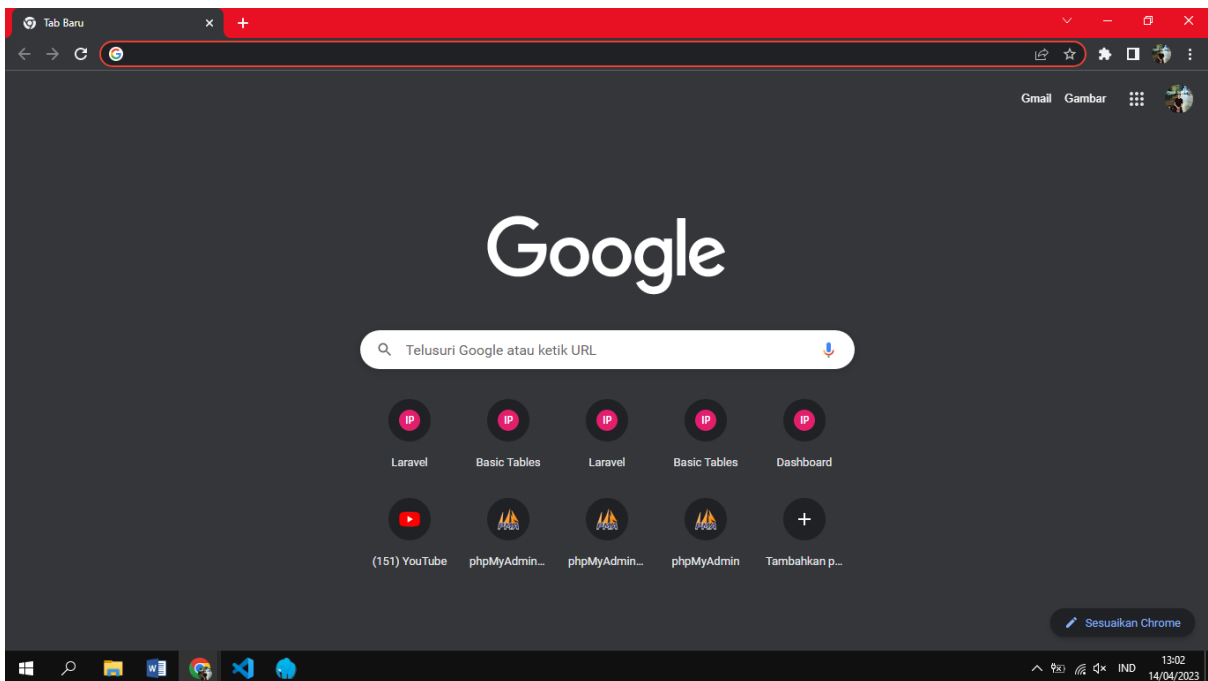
Tab Baru

Gmail Gambar

Google

Telusuri Google atau ketik URL

IP
Laravel

IP
Basic Tables

IP
Laravel

IP
Basic Tables

IP
Dashboard

(151) YouTube

phpMyAdmin...

phpMyAdmin...

phpMyAdmin

Tambahkan p...

Sesuaikan Chrome

IND 13:02 14/04/2023